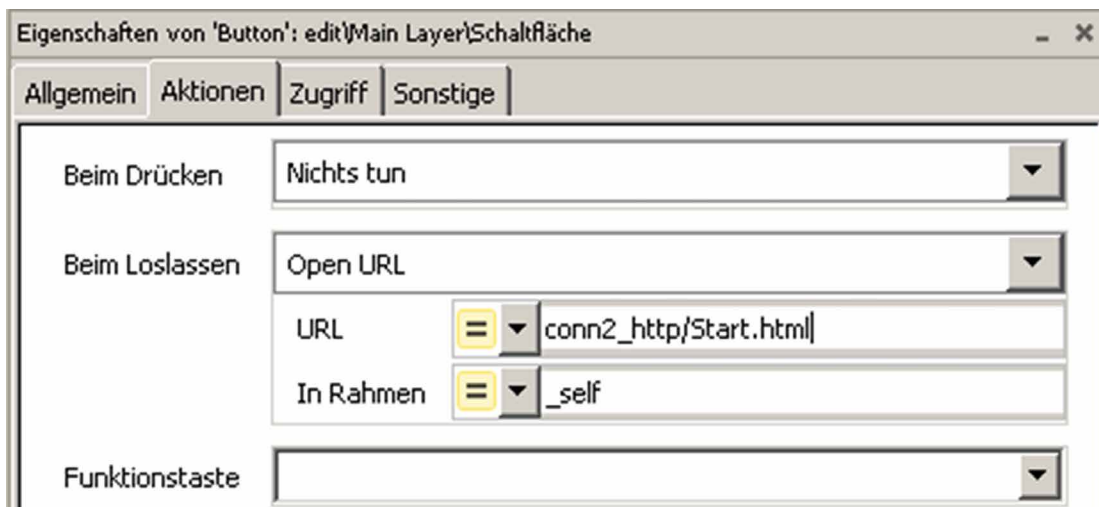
Eigenschaften von 'Button': edit\Main Layer\Schaltfläche

Allgemein | Aktionen | Zugriff | Sonstige

Beim Drücken
Nichts tun

Beim Loslassen
Open URL

URL
=
conn2_http/Start.html

In Rahmen
=
_self

Funktionstaste